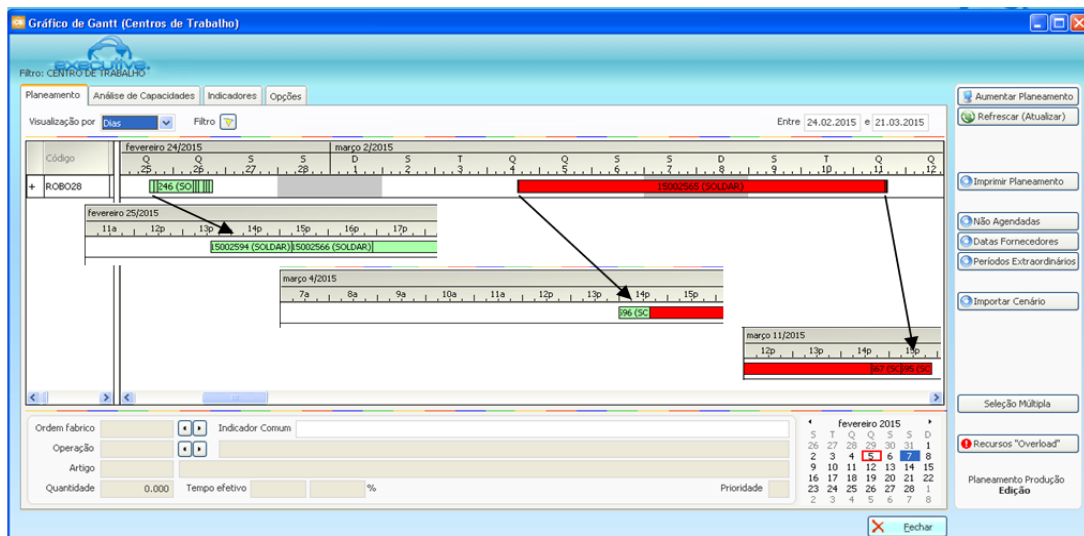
Gráfico de Gantt (Centros de Trabalho)

EXECUTIVE

Filtro: CENTRO DE TRABALHO

Planeamento | Análise de Capacidades | Indicadores | Opções

Visualização por Dias

Filtro

Entre 24.02.2015 e 21.03.2015

Código

fevereiro 24/2015

março 2/2015

Q 25 Q 26 S 27 S 28 D 1 S 2 T 3 Q 4 Q 5 S 6 S 7 D 8 S 9 T 10 Q 11 Q 12

+ ROBO28

246 (SO

15002565 (SOLDAR)

fevereiro 25/2015

11a 12p 13p 14p 15p 16p 17p

15002594 (SOLDAR) 15002566 (SOLDAR)

março 4/2015

7a 8a 9a 10a 11a 12p 13p 14p 15p

596 (SC

março 11/2015

12p 13p 14p 15p

567 (SC 595 (SC

Ordem fabrico

Indicador Comum

Operação

Artigo

Quantidade 0.000 Tempo efetivo %

Prioridade

fevereiro 2015

| S | T | Q | Q | S | S | D |
|---|---|---|---|---|---|---|
| 26 | 27 | 28 | 29 | 30 | 31 | 1 |
| 2 | 3 | 4 | 5 | 6 | 7 | 8 |
| 9 | 10 | 11 | 12 | 13 | 14 | 15 |
| 16 | 17 | 18 | 19 | 20 | 21 | 22 |
| 23 | 24 | 25 | 26 | 27 | 28 | 1 |
| 2 | 3 | 4 | 5 | 6 | 7 | 8 |

Aumentar Planeamento

Refrescar (Atualizar)

Imprimir Planeamento

Não Agendadas

Datas Fornecedores

Períodos Extraordinários

Importar Cenário

Seleção Múltipla

Recursos "Overload"

Planeamento Produção
Edição

Fechar